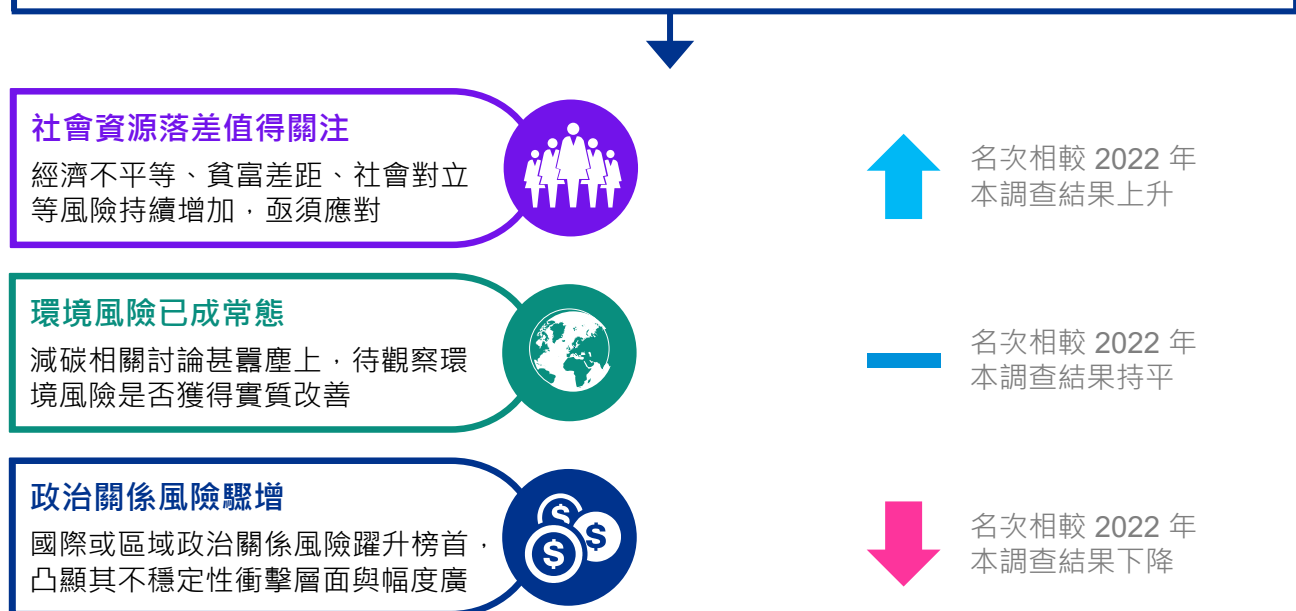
社會資源落差值得關注

經濟不平等、貧富差距、社會對立等風險持續增加，亟須應對

名次相較 2022 年本調查結果上升

環境風險已成常態

減碳相關討論甚囂塵上，待觀察環境風險是否獲得實質改善

名次相較 2022 年本調查結果持平

政治關係風險驟增

國際或區域政治關係風險躍升榜首，凸顯其不穩定性衝擊層面與幅度廣

名次相較 2022 年本調查結果下降